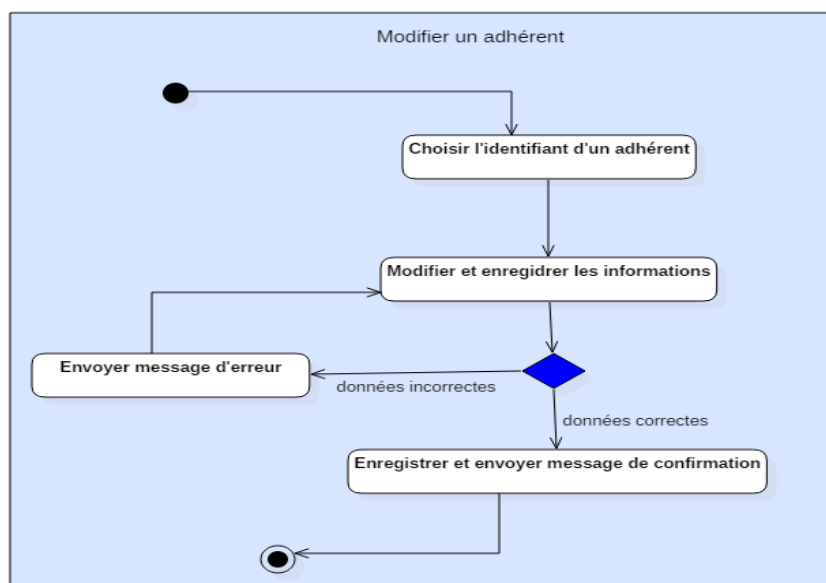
Modifier un adhérent

Choisir l'identifiant d'un adhérent

Modifier et enregidrer les informations

Envoyer message d'erreur

données incorrectes

données correctes

Enregistrer et envoyer message de confirmation